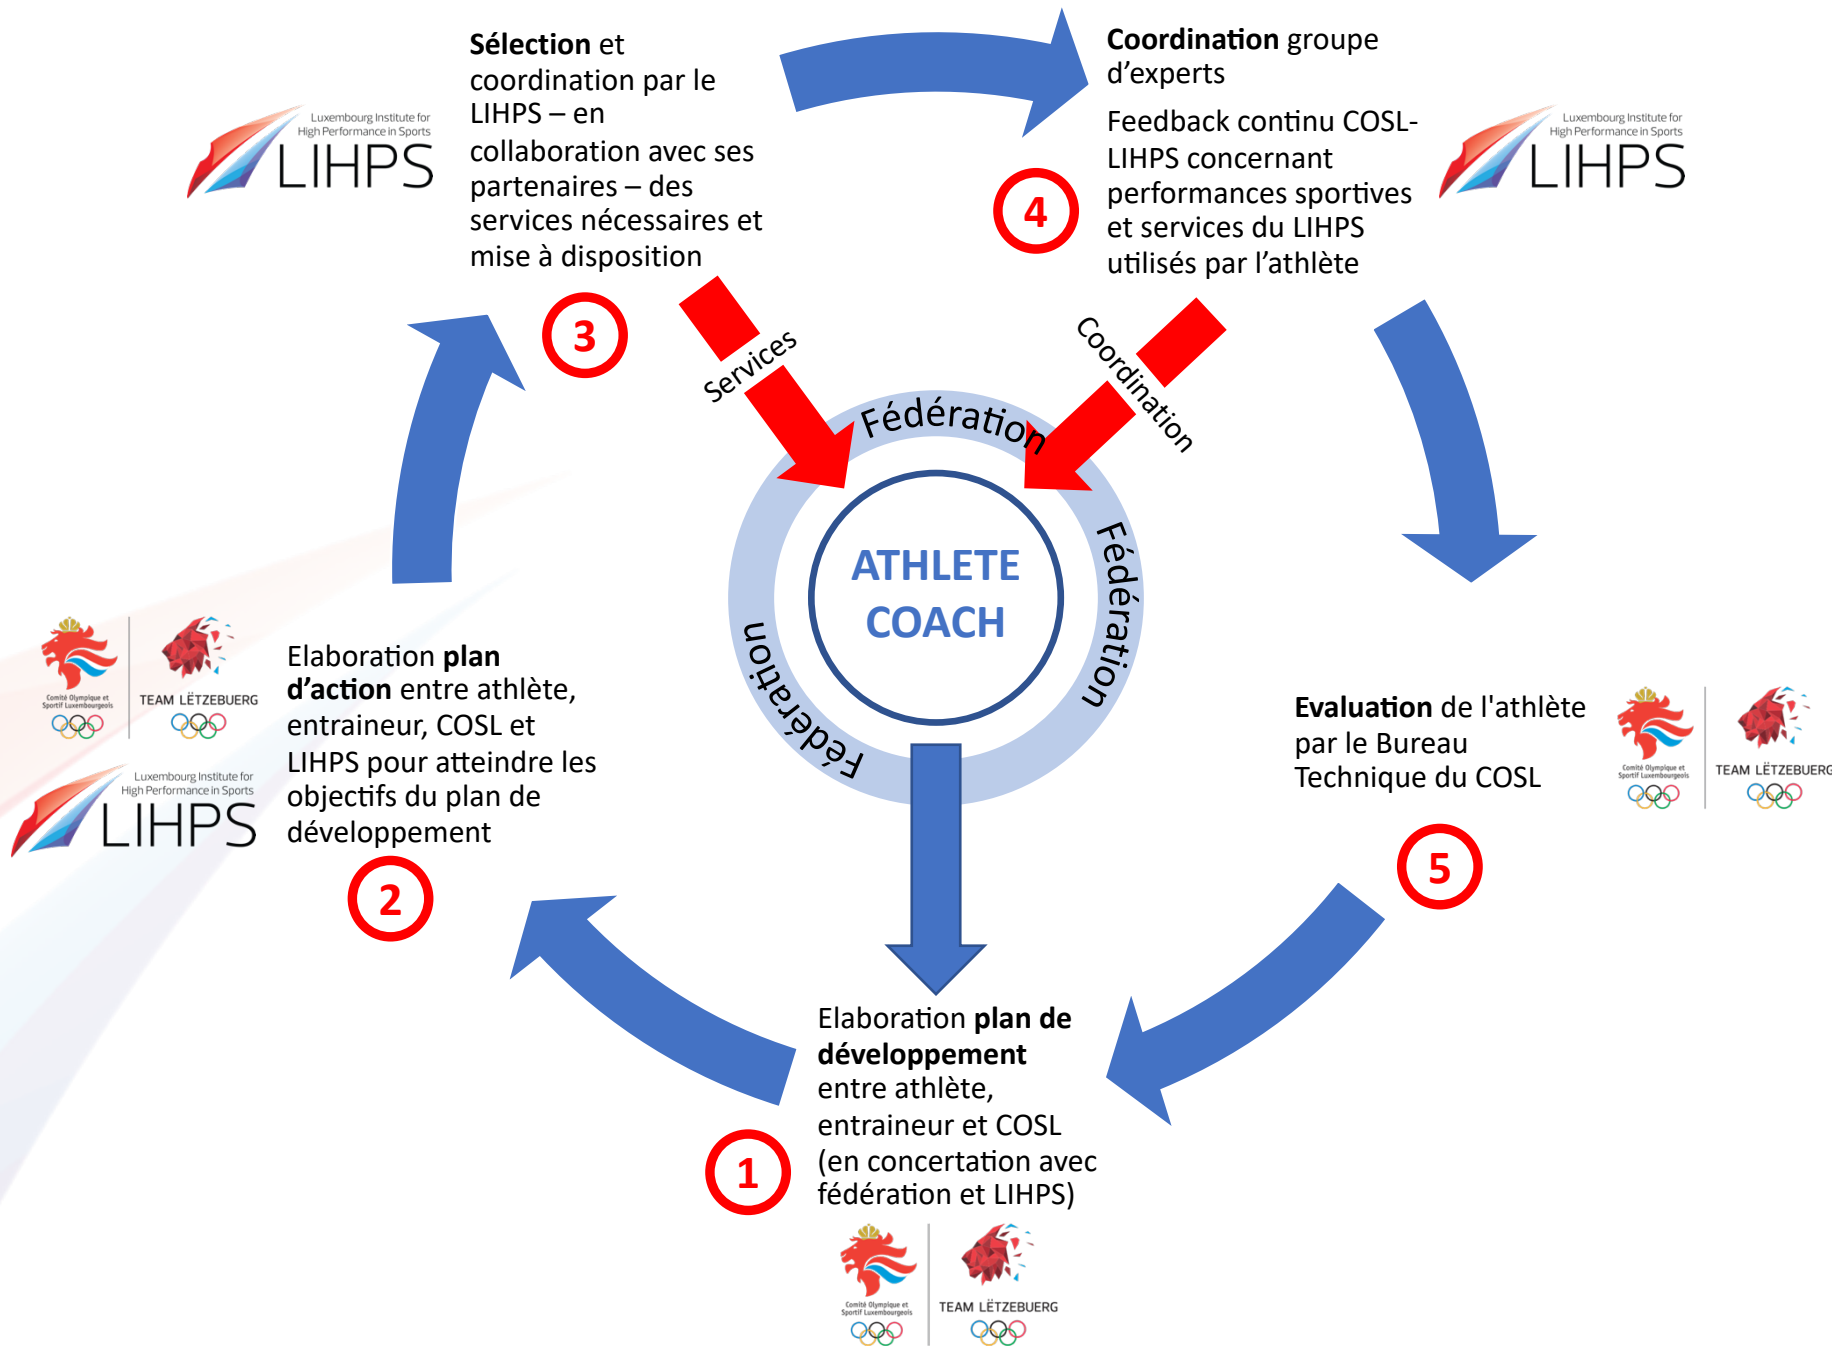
Luxembourg Institute for High Performance in Sports
LIHPS

**Sélection** et coordination par le LIHPS – en collaboration avec ses partenaires – des services nécessaires et mise à disposition

3

**Coordination** groupe d'experts

Feedback continu COSL-LIHPS concernant performances sportives et services du LIHPS utilisés par l'athlète

4

Luxembourg Institute for High Performance in Sports
LIHPS

Services

Coordination

Fédération

Fédération

Fédération

ATHLETE
COACH

Comité Olympique et Sportif Luxembourgeois
TEAM LËTZEBUERG

Luxembourg Institute for High Performance in Sports
LIHPS

Elaboration **plan d'action** entre athlète, entraineur, COSL et LIHPS pour atteindre les objectifs du plan de développement

2

**Evaluation** de l'athlète par le Bureau Technique du COSL

Comité Olympique et Sportif Luxembourgeois
TEAM LËTZEBUERG

5

Elaboration **plan de développement** entre athlète, entraineur et COSL (en concertation avec fédération et LIHPS)

1

Comité Olympique et Sportif Luxembourgeois
TEAM LËTZEBUERG